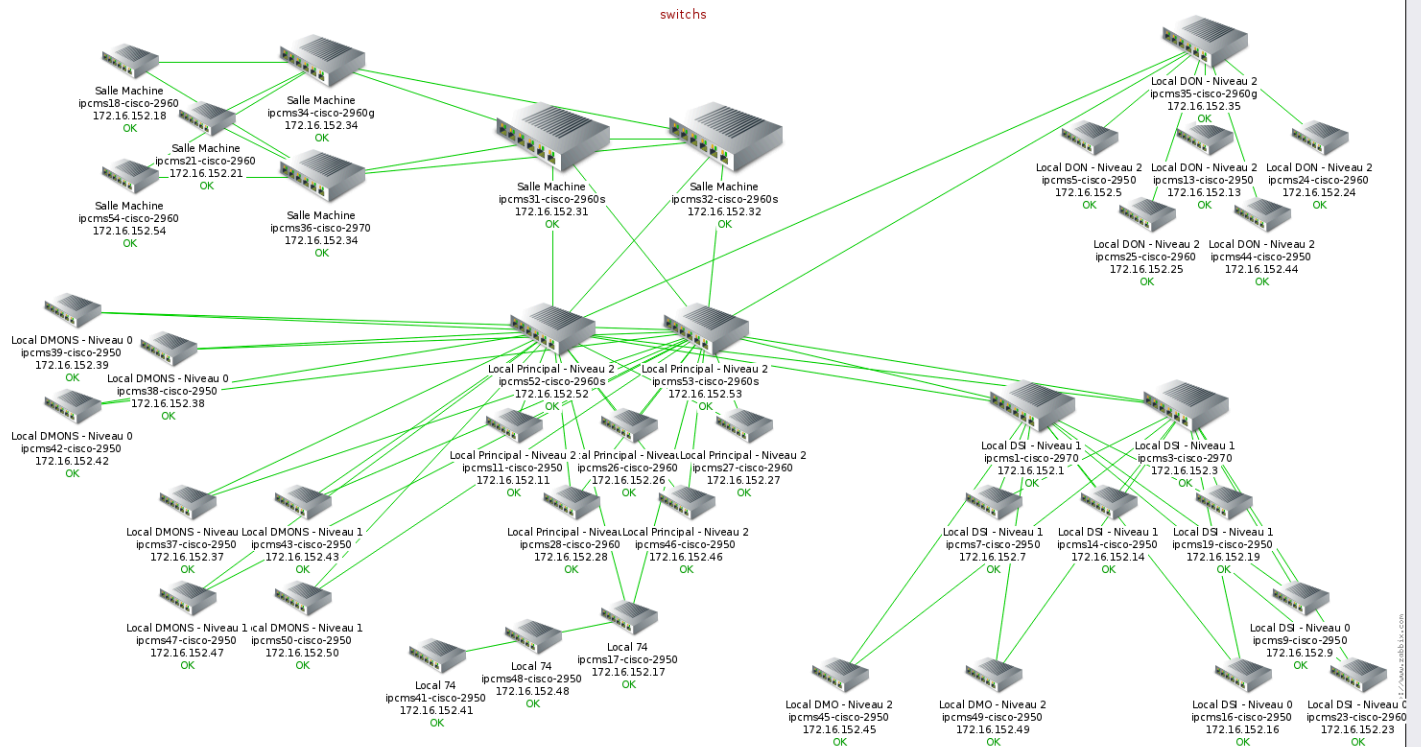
switchs

Salle Machine
ipcms18-cisco-2960
172.16.152.18
OK

Salle Machine
ipcms34-cisco-2960g
172.16.152.34
OK

Salle Machine
ipcms21-cisco-2960
172.16.152.21
OK

Salle Machine
ipcms54-cisco-2960
172.16.152.54
OK

Salle Machine
ipcms36-cisco-2970
172.16.152.34
OK

Salle Machine
ipcms31-cisco-2960s
172.16.152.31
OK

Salle Machine
ipcms32-cisco-2960s
172.16.152.32
OK

Local DON - Niveau 2
ipcms35-cisco-2960g
172.16.152.35
OK

Local DON - Niveau 2
ipcms5-cisco-2950
172.16.152.5
OK

Local DON - Niveau 2
ipcms13-cisco-2950
172.16.152.13
OK

Local DON - Niveau 2
ipcms24-cisco-2960
172.16.152.24
OK

Local DON - Niveau 2
ipcms25-cisco-2960
172.16.152.25
OK

Local DON - Niveau 2
ipcms44-cisco-2950
172.16.152.44
OK

Local DMONS - Niveau 0
ipcms39-cisco-2950
172.16.152.39
OK

Local DMONS - Niveau 0
ipcms38-cisco-2950
172.16.152.38
OK

Local DMONS - Niveau 0
ipcms42-cisco-2950
172.16.152.42
OK

Local Principal - Niveau 2
ipcms52-cisco-2960s
172.16.152.52
OK

Local Principal - Niveau 2
ipcms53-cisco-2960s
172.16.152.53
OK

Local Principal - Niveau 2
ipcms11-cisco-2950
172.16.152.11
OK

:al Principal - Niveau
ipcms26-cisco-2960
172.16.152.26
OK

Local Principal - Niveau 2
ipcms27-cisco-2960
172.16.152.27
OK

Local DSI - Niveau 1
ipcms1-cisco-2970
172.16.152.1
OK

Local DSI - Niveau 1
ipcms3-cisco-2970
172.16.152.3
OK

Local DMONS - Niveau
ipcms37-cisco-2950
172.16.152.37
OK

Local DMONS - Niveau 1
ipcms43-cisco-2950
172.16.152.43
OK

Local Principal - Niveau
ipcms28-cisco-2960
172.16.152.28
OK

Local Principal - Niveau 2
ipcms46-cisco-2950
172.16.152.46
OK

Local DSI - Niveau 1
ipcms7-cisco-2950
172.16.152.7
OK

Local DSI - Niveau 1
ipcms14-cisco-2950
172.16.152.14
OK

Local DSI - Niveau 1
ipcms19-cisco-2950
172.16.152.19
OK

Local DMONS - Niveau 1
ipcms47-cisco-2950
172.16.152.47
OK

Local DMONS - Niveau 1
ipcms50-cisco-2950
172.16.152.50
OK

Local 74
ipcms17-cisco-2950
172.16.152.17
OK

Local 74
ipcms48-cisco-2950
172.16.152.48
OK

Local 74
ipcms41-cisco-2950
172.16.152.41
OK

Local DSI - Niveau 0
ipcms9-cisco-2950
172.16.152.9
OK

Local DMO - Niveau 2
ipcms45-cisco-2950
172.16.152.45
OK

Local DMO - Niveau 2
ipcms49-cisco-2950
172.16.152.49
OK

Local DSI - Niveau 0
ipcms16-cisco-2950
172.16.152.16
OK

Local DSI - Niveau 0
ipcms23-cisco-2960
172.16.152.23
OK

http://www.zabbix.com